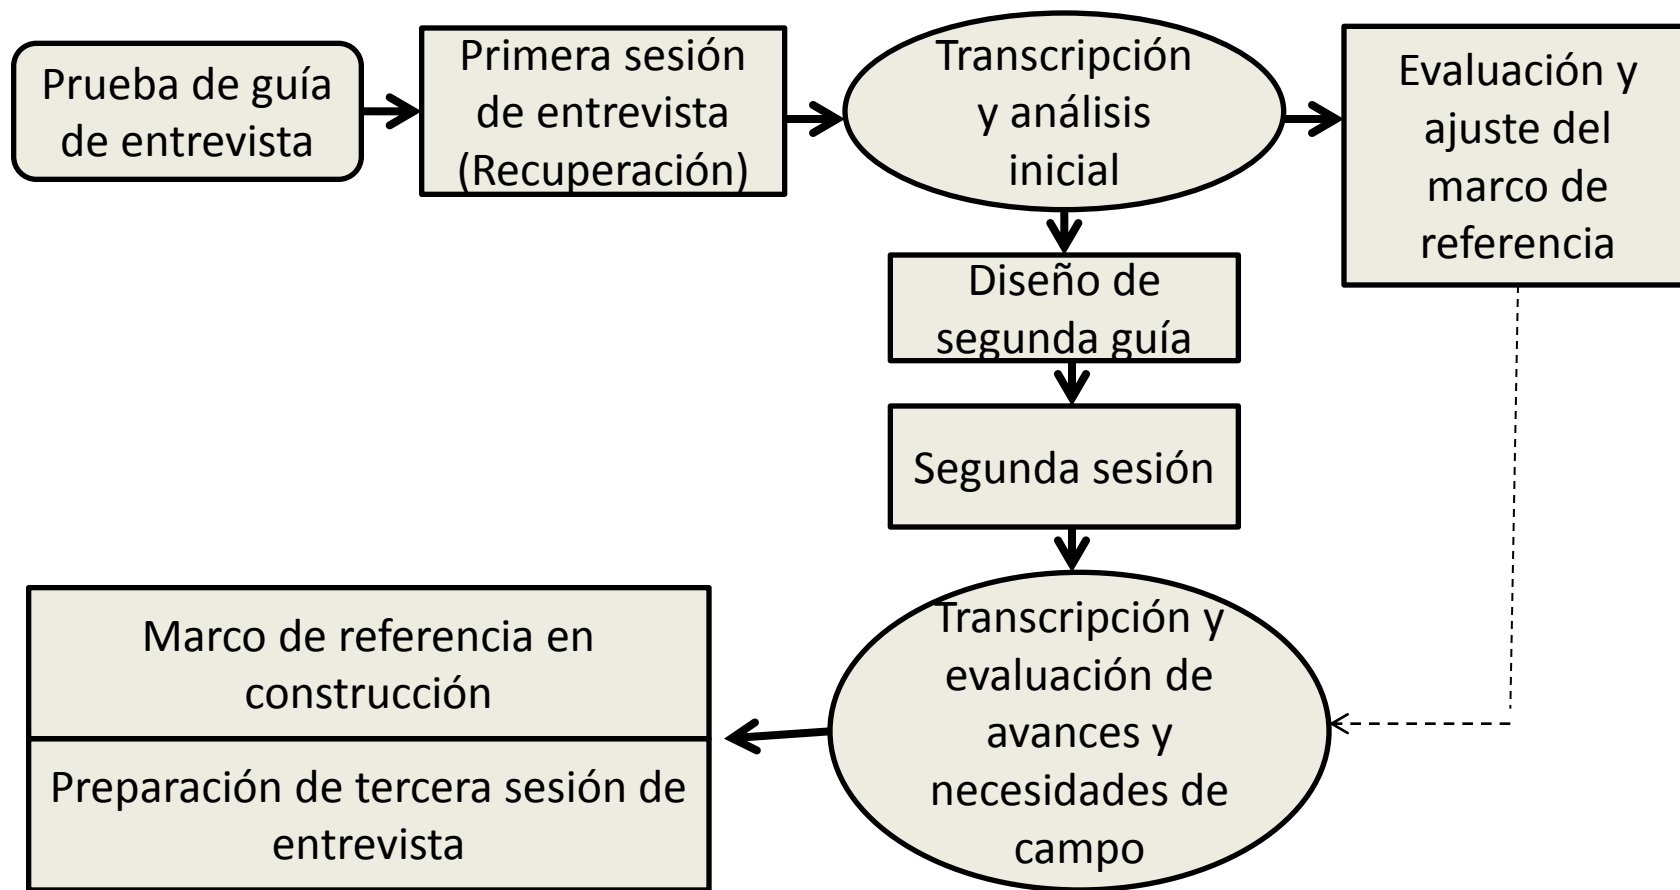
Prueba de guía de entrevista

Primera sesión de entrevista (Recuperación)

Transcripción y análisis inicial

Evaluación y ajuste del marco de referencia

Diseño de segunda guía

Segunda sesión

Transcripción y evaluación de avances y necesidades de campo

Marco de referencia en construcción

Preparación de tercera sesión de entrevista